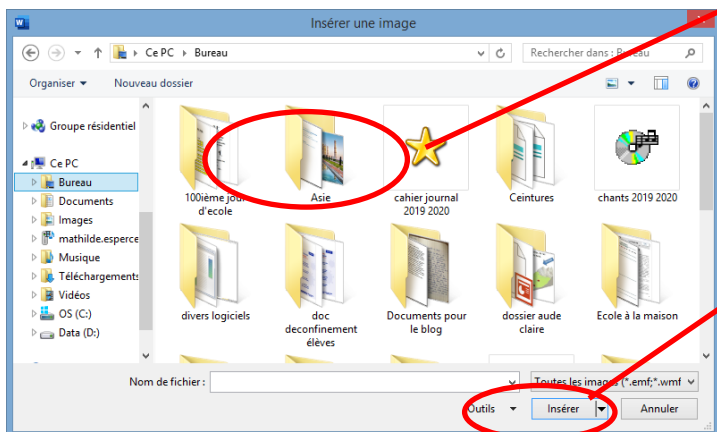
Insérer une image

Ce PC › Bureau

Rechercher dans : Bureau

Organiser ▾ Nouveau dossier

Groupe résidentiel

Ce PC
Bureau
Documents
Images
mathilde.esperce
Musique
Téléchargements
Vidéos
OS (C:)
Data (D:)

100ième jour d'ecole
Asie
cahier journal 2019 2020
Ceintures
chants 2019 2020
divers logiciels
doc deconfinement élèves
Documents pour le blog
dossier aude claire
Ecole à la maison

Nom de fichier :
Toutes les images (*.emf;*.wmf

Outils ▾
Insérer ▾
Annuler